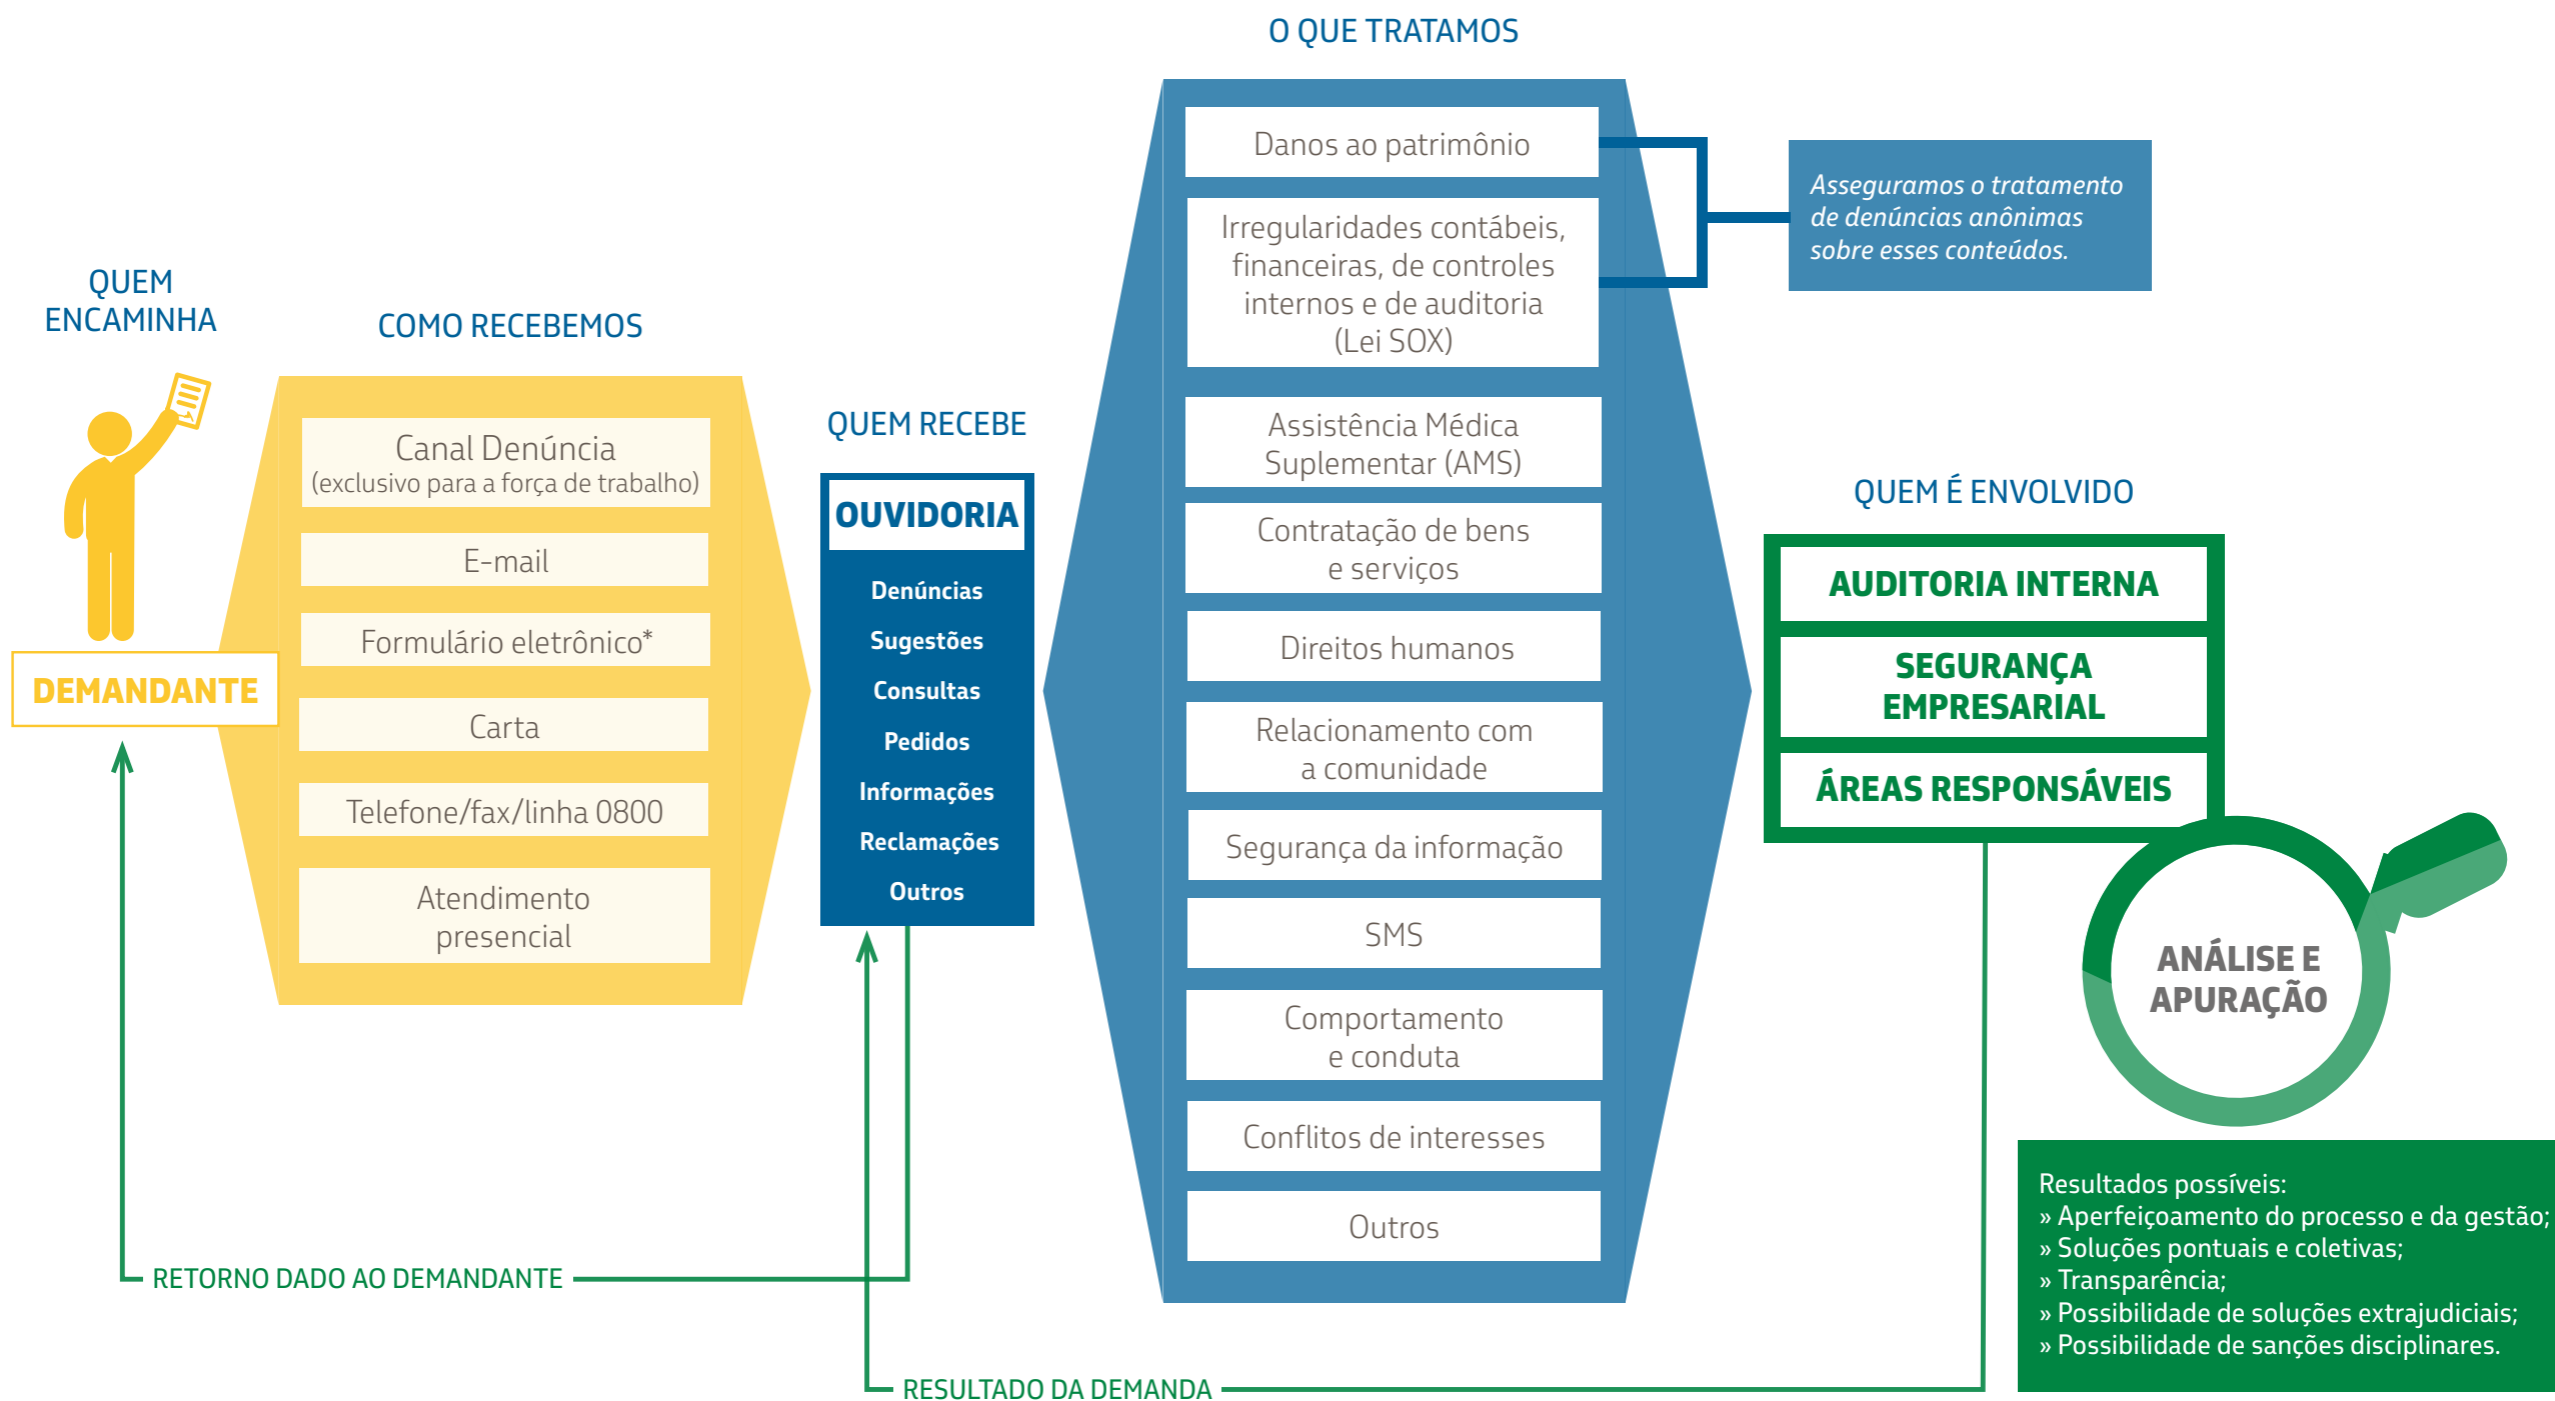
O QUE TRATAMOS

QUEM ENCAMINHA

COMO RECEBEMOS

Danos ao patrimônio

Irregularidades contábeis, financeiras, de controles internos e de auditoria (Lei SOX)

Asseguramos o tratamento de denúncias anônimas sobre esses conteúdos.

Canal Denúncia
(exclusivo para a força de trabalho)

E-mail

Formulário eletrônico*

Carta

Telefone/fax/linha 0800

Atendimento presencial

DEMANDANTE

QUEM RECEBE

OUVIDORIA

Denúncias
Sugestões
Consultas
Pedidos
Informações
Reclamações
Outros

Assistência Médica Suplementar (AMS)

Contratação de bens e serviços

Direitos humanos

Relacionamento com a comunidade

Segurança da informação

SMS

Comportamento e conduta

Conflitos de interesses

Outros

QUEM É ENVOLVIDO

AUDITORIA INTERNA

SEGURANÇA EMPRESARIAL

ÁREAS RESPONSÁVEIS

ANÁLISE E APURAÇÃO

Resultados possíveis:
» Aperfeiçoamento do processo e da gestão;
» Soluções pontuais e coletivas;
» Transparência;
» Possibilidade de soluções extrajudiciais;
» Possibilidade de sanções disciplinares.

RETORNO DADO AO DEMANDANTE

RESULTADO DA DEMANDA